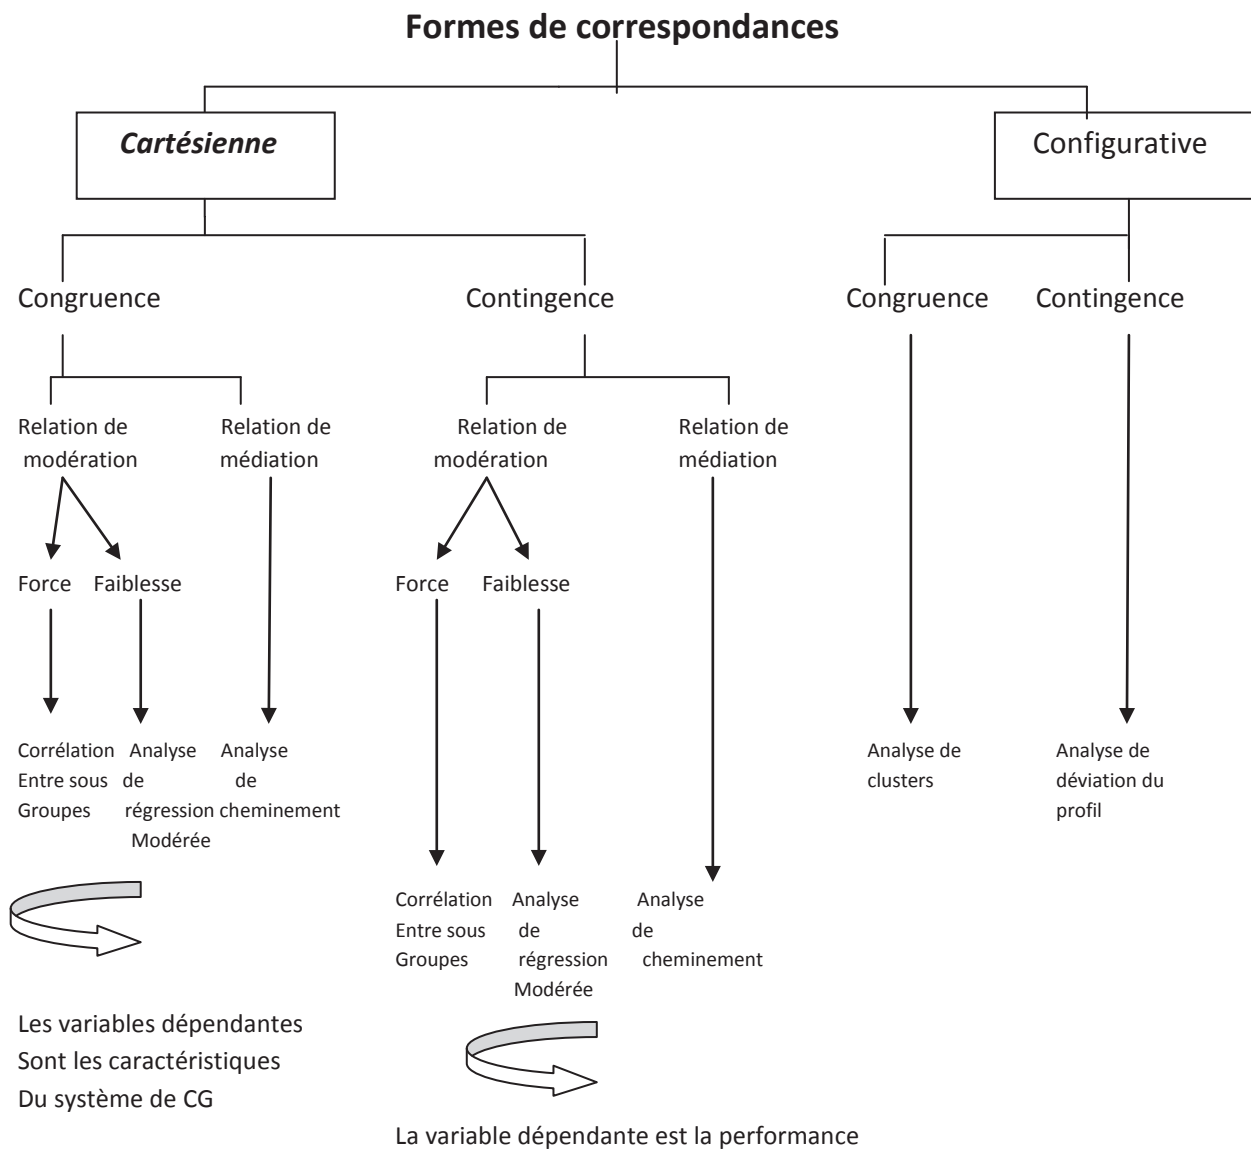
Formes de correspondances

Cartésienne

Configurative

Congruence

Contingence

Congruence

Contingence

Relation de modération

Relation de médiation

Relation de modération

Relation de médiation

Force

Faiblesse

Force

Faiblesse

Corrélation Entre sous Groupes

Analyse de régression Modérée

Analyse de cheminement

Analyse de clusters

Analyse de déviation du profil

Corrélation Entre sous Groupes

Analyse de régression Modérée

Analyse de cheminement

Les variables dépendantes Sont les caractéristiques Du système de CG

La variable dépendante est la performance